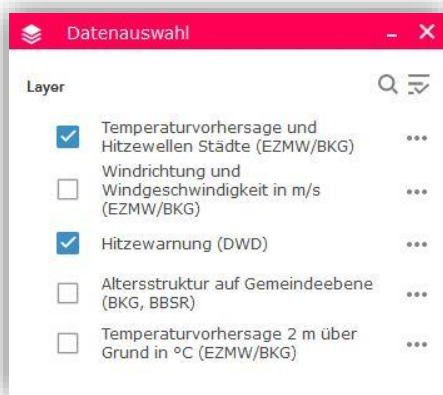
Datenauswahl

Layer

Temperaturvorhersage und Hitzewellen Städte (EZMW/BKG)

Windrichtung und Windgeschwindigkeit in m/s (EZMW/BKG)

Hitzewarnung (DWD)

Altersstruktur auf Gemeindeebene (BKG, BBSR)

Temperaturvorhersage 2 m über Grund in °C (EZMW/BKG)